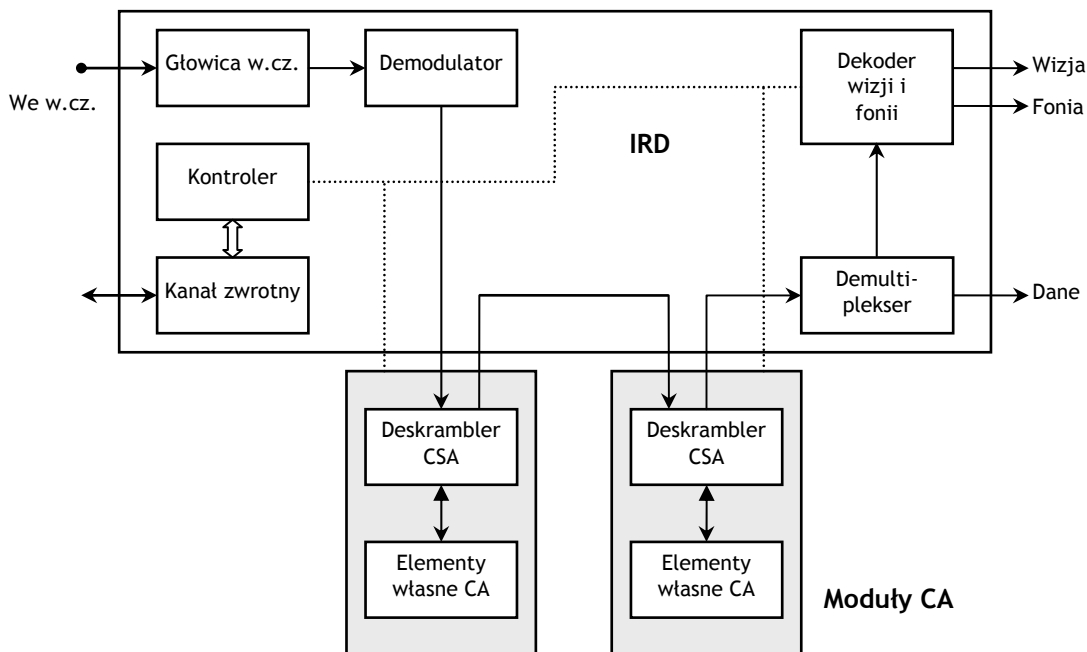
We w.cz.

Głowica w.cz.

Demodulator

Dekoder wizji i fonii

Wizja

Fonia

IRD

Kontroler

Kanał zwrotny

Demultiplekser

Dane

Deskrambler CSA

Elementy własne CA

Deskrambler CSA

Elementy własne CA

Moduły CA